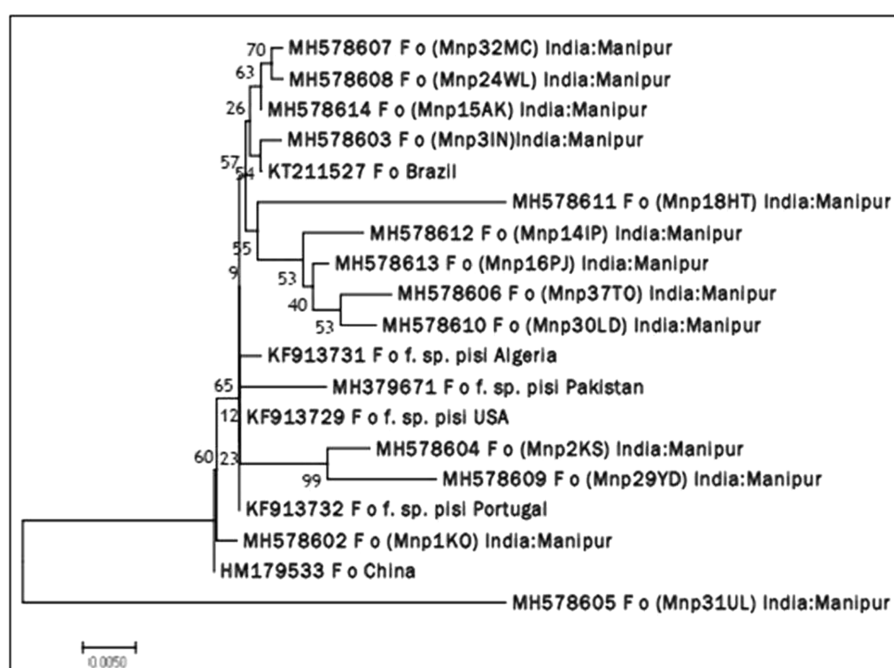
70 MH578607 F o (Mnp32MC) India:Manipur
63 MH578608 F o (Mnp24WL) India:Manipur
26 MH578614 F o (Mnp15AK) India:Manipur
MH578603 F o (Mnp3IN)India:Manipur
57 54 KT211527 F o Brazil
MH578611 F o (Mnp18HT) India:Manipur
MH578612 F o (Mnp14IP) India:Manipur
55
53 MH578613 F o (Mnp16PJ) India:Manipur
9
40 MH578606 F o (Mnp37TO) India:Manipur
53 MH578610 F o (Mnp30LD) India:Manipur
KF913731 F o f. sp. pisi Algeria
65 MH379671 F o f. sp. pisi Pakistan
12 KF913729 F o f. sp. pisi USA
MH578604 F o (Mnp2KS) India:Manipur
60 23
99 MH578609 F o (Mnp29YD) India:Manipur
KF913732 F o f. sp. pisi Portugal
MH578602 F o (Mnp1KO) India:Manipur
HM179533 F o China
MH578605 F o (Mnp31UL) India:Manipur
0.0050